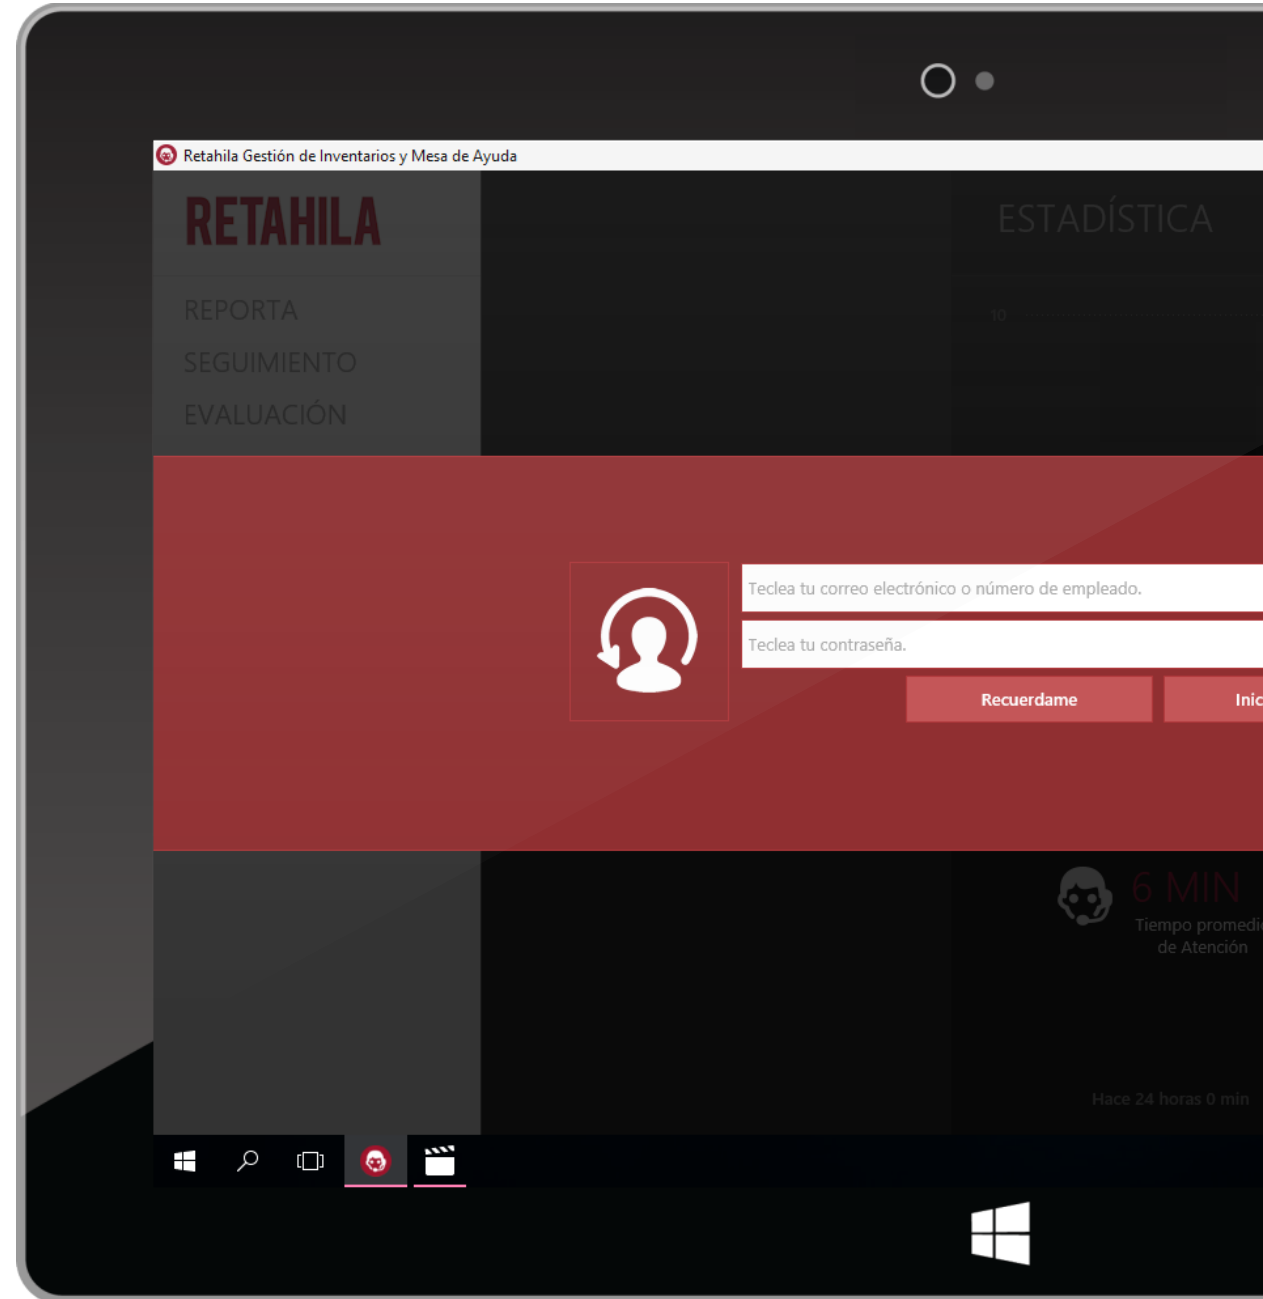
Retahila Gestión de Inventarios y Mesa de Ayuda

RETAHILA

REPORTA

SEGUIMIENTO

EVALUACIÓN

ESTADÍSTICA

10

Teclea tu correo electrónico o número de empleado.

Teclea tu contraseña.

Recuerdame

Inic

6 MIN

Tiempo promedi de Atención

Hace 24 horas 0 min